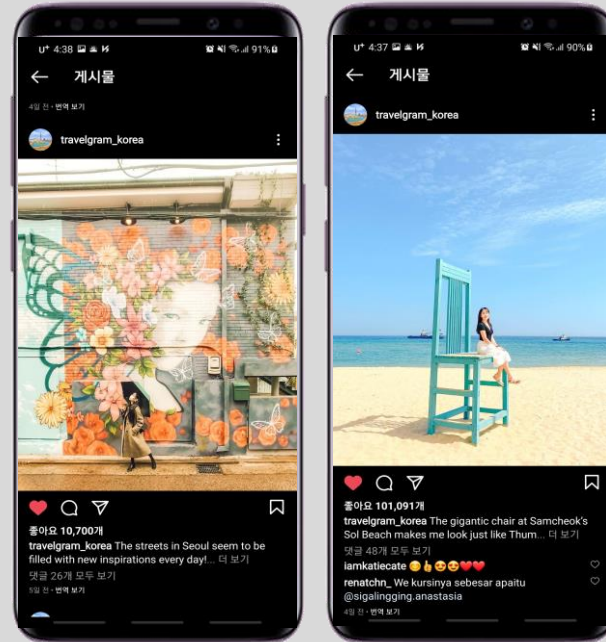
U⁺ 4:38 91%

게시물

4일 전 · 번역 보기

travelgram_korea

좋아요 10,700개

travelgram_korea The streets in Seoul seem to be filled with new inspirations every day!... 더 보기

댓글 26개 모두 보기

5일 전 · 번역 보기

U⁺ 4:37 90%

게시물

travelgram_korea

좋아요 101,091개

travelgram_korea The gigantic chair at Samcheok's Sol Beach makes me look just like Thum... 더 보기

댓글 48개 모두 보기

iamkatiecate 😊👍😍❤️❤️

renatchn_ We kursinya sebesar apaitu @sigalingging.anastasia

4일 전 · 번역 보기